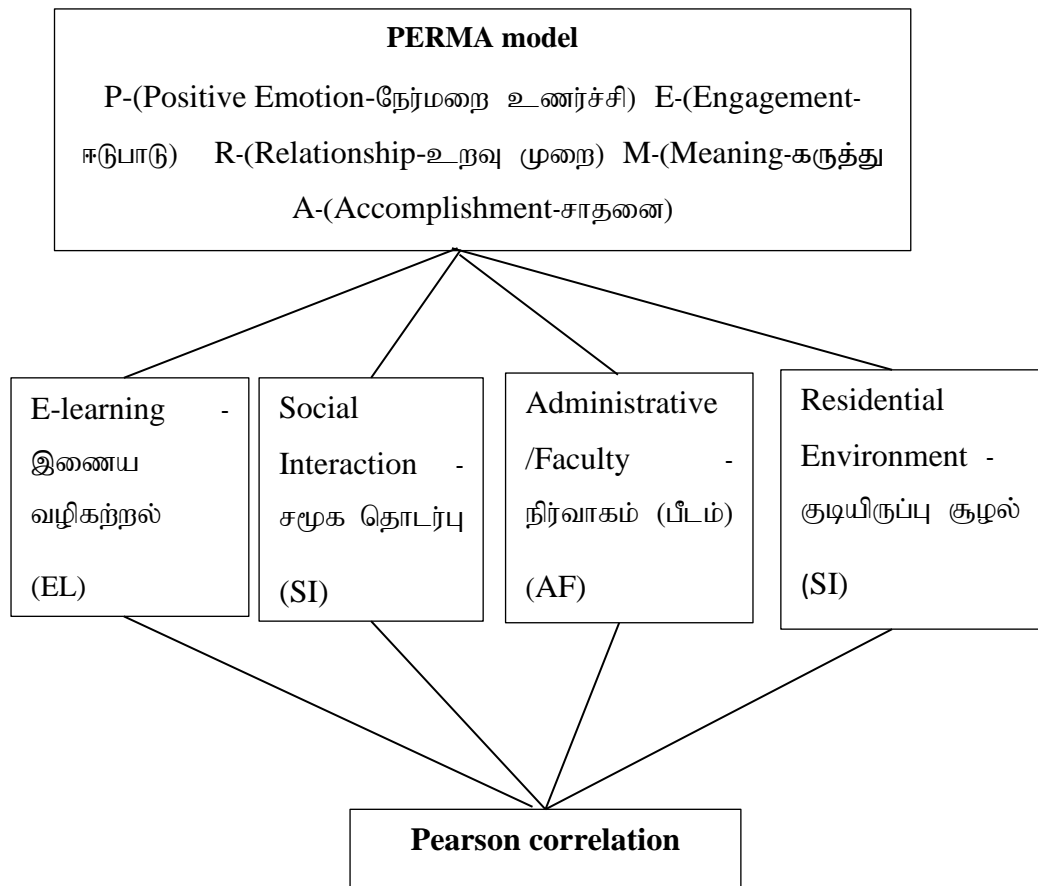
**PERMA model**

P-(Positive Emotion-நேர்மறை உணர்ச்சி) E-(Engagement-ஈடுபாடு) R-(Relationship-உறவு முறை) M-(Meaning-கருத்து A-(Accomplishment-சாதனை)

E-learning - இணைய வழிகற்றல் (EL)

Social Interaction - சமூக தொடர்பு (SI)

Administrative /Faculty - நிர்வாகம் (பீடம்) (AF)

Residential Environment - குடியிருப்பு சூழல் (SI)

**Pearson correlation**